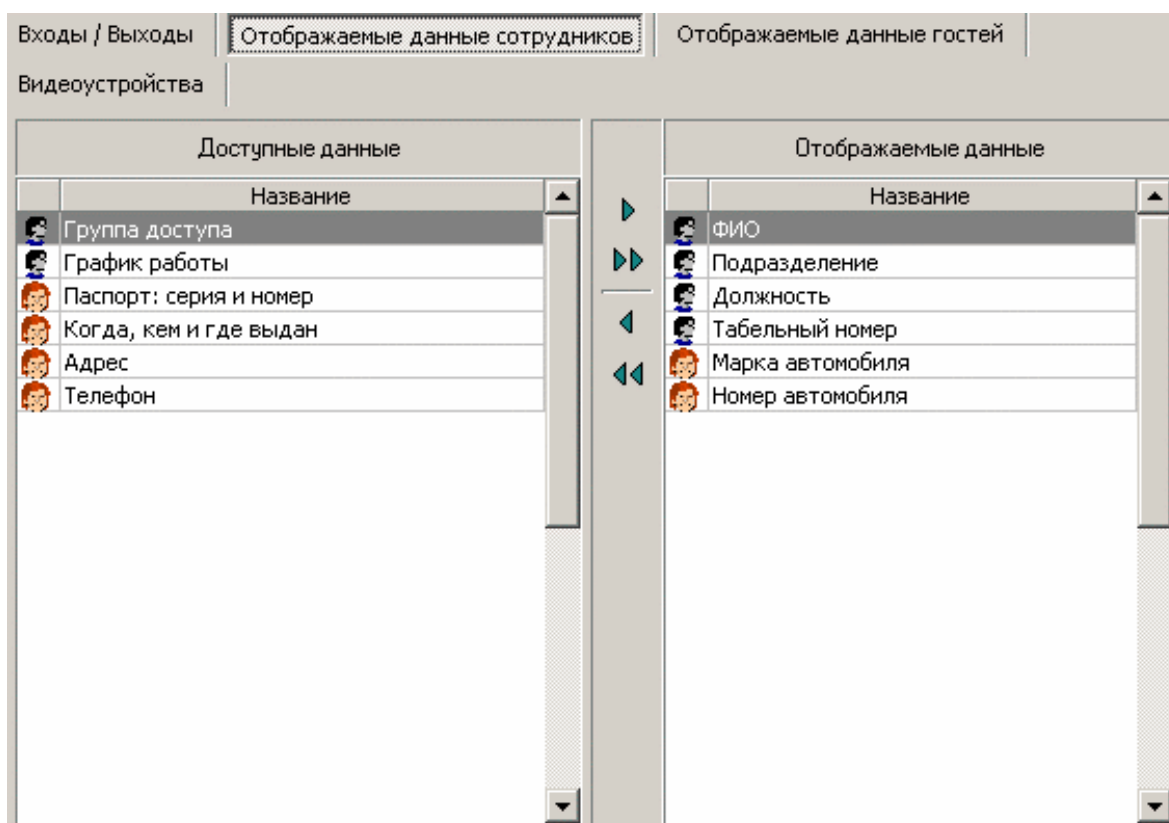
Входы / Выходы | Отображаемые данные сотрудников | Отображаемые данные гостей
Видеоустройства

Доступные данные

| Название |
|---|
| Группа доступа |
| График работы |
| Паспорт: серия и номер |
| Когда, кем и где выдан |
| Адрес |
| Телефон |

Отображаемые данные

| Название |
|---|
| ФИО |
| Подразделение |
| Должность |
| Табельный номер |
| Марка автомобиля |
| Номер автомобиля |